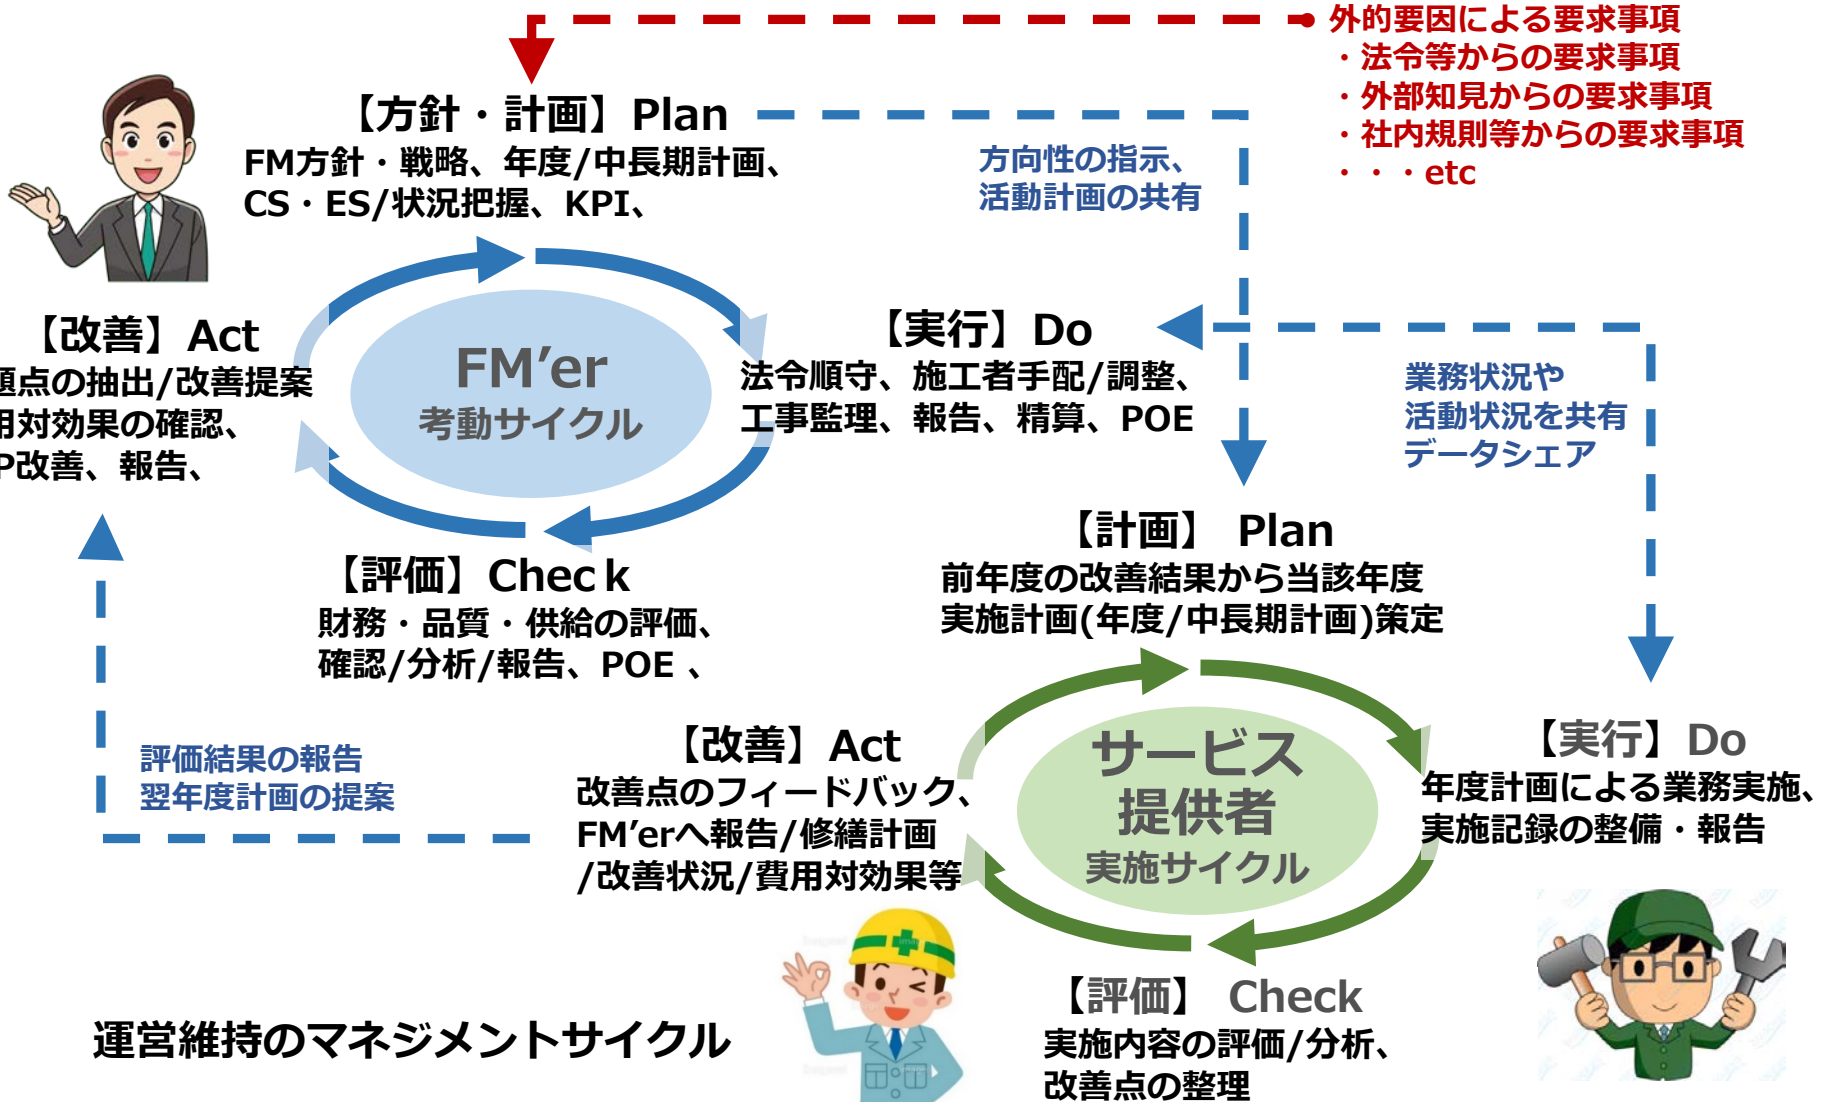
外的要因による要求事項
・法令等からの要求事項
・外部知見からの要求事項
・社内規則等からの要求事項
・・・etc

【方針・計画】Plan
FM方針・戦略、年度/中長期計画、CS・ES/状況把握、KPI、

方向性の指示、
活動計画の共有

【改善】Act
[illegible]題点の抽出/改善提案
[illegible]用対効果の確認、
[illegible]P改善、報告、

FM’er
考動サイクル

【実行】Do
法令順守、施工者手配/調整、工事監理、報告、精算、POE

業務状況や
活動状況を共有
データシェア

【評価】Chec k
財務・品質・供給の評価、確認/分析/報告、POE 、

【計画】 Plan
前年度の改善結果から当該年度実施計画(年度/中長期計画)策定

評価結果の報告
翌年度計画の提案

【改善】Act
改善点のフィードバック、FM’erへ報告/修繕計画/改善状況/費用対効果等

サービス
提供者
実施サイクル

【実行】Do
年度計画による業務実施、実施記録の整備・報告

【評価】 Check
実施内容の評価/分析、改善点の整理

運営維持のマネジメントサイクル